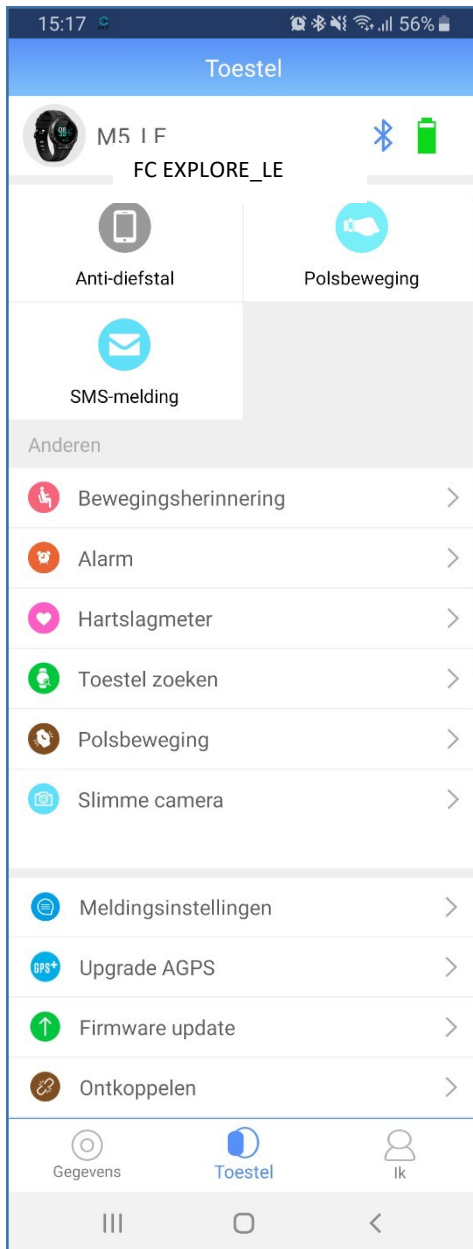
15:17 56%

Toestel

M5_LE
FC EXPLORE_LE

Anti-diefstal

Polsbeweging

SMS-melding

Anderen

Bewegingsherinnering

Alarm

Hartslagmeter

Toestel zoeken

Polsbeweging

Slimme camera

Meldingsinstellingen

GPS Upgrade AGPS

Firmware update

Ontkoppelen

Gegevens Toestel Ik